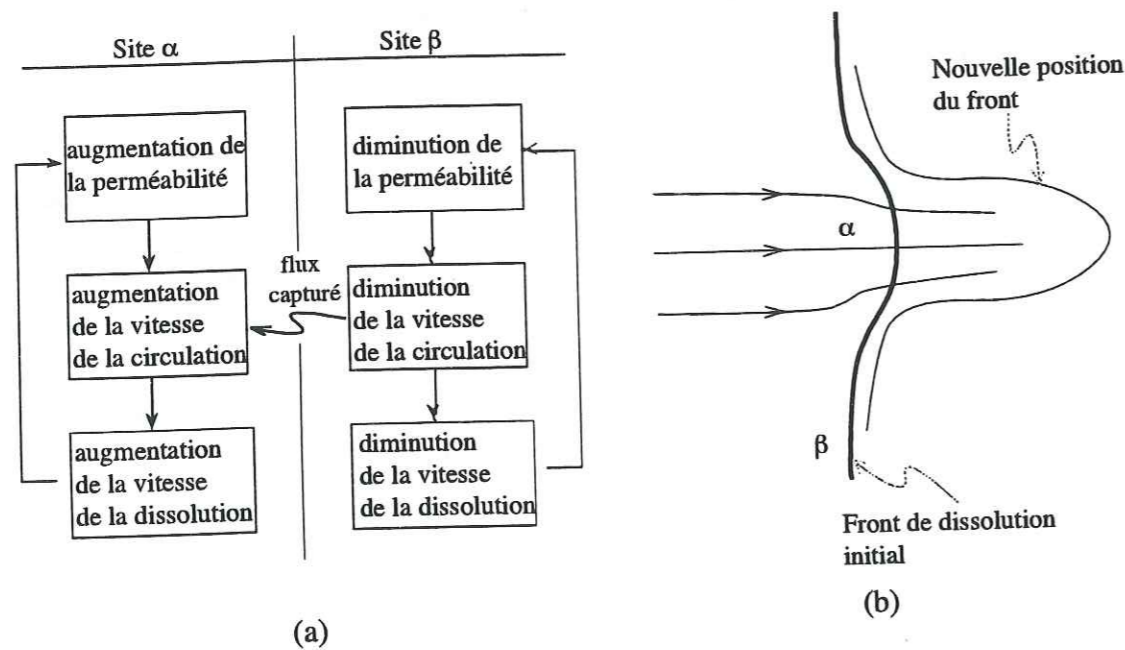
Site α

Site β

augmentation de la perméabilité

augmentation de la vitesse de la circulation

augmentation de la vitesse de la dissolution

diminution de la perméabilité

flux capturé

diminution de la vitesse de la circulation

diminution de la vitesse de la dissolution

(a)

Nouvelle position du front

α

β

Front de dissolution initial

(b)